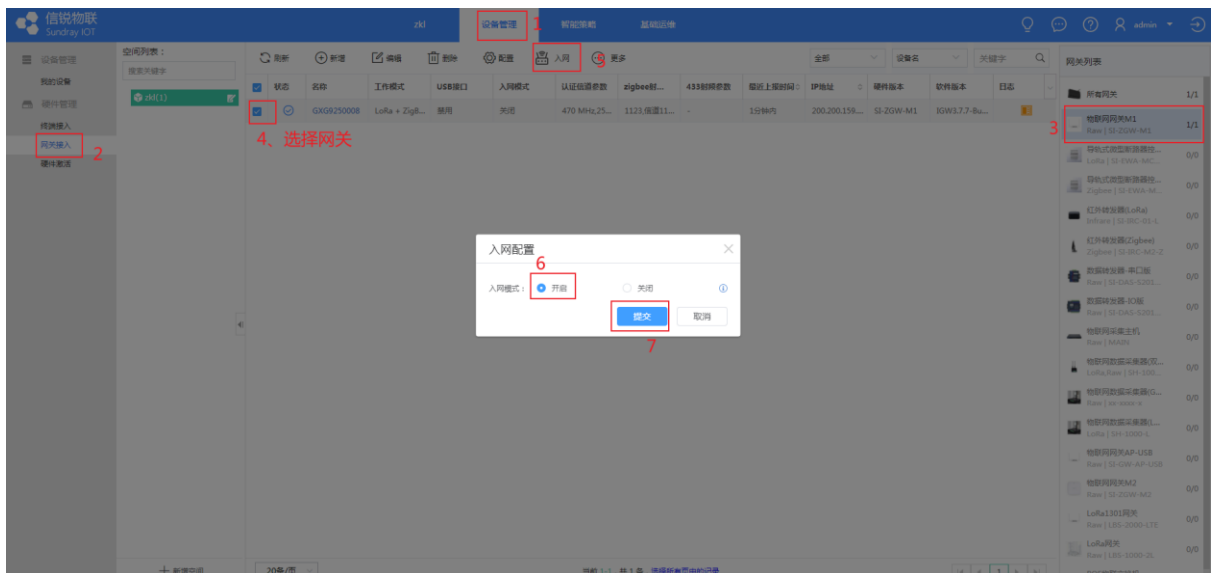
信锐物联
Sundray IOT

zkl
设备管理 1
智能策略
基础运维
admin

设备管理
我的设备
硬件管理
终端接入
网关接入 2
硬件激活

空间列表：
搜索关键字
zkl(1)

刷新
新增
编辑
删除
配置
入网 5
更多

全部
设备名
关键字

| | 状态 | 名称 | 工作模式 | USB接口 | 入网模式 | 认证信道参数 | zigbee部... | 433射频参数 | 最近上报时间 | IP地址 | 硬件版本 | 软件版本 | 日志 |
|---|---|---|---|---|---|---|---|---|---|---|---|---|---|
| ☑ | | GXG9250008 | LoRa + Zig8... | 禁用 | 关闭 | 470 MHz,25... | 1123,信道11... | - | 1分钟内 | 200.200.159.... | SI-ZGW-M1 | IGW3.7.7-Bu... | |

4、选择网关

入网配置
6
入网模式： 开启 关闭
提交 取消
7

网关列表
所有网关 1/1
3 物联网网关M1 Raw | SI-ZGW-M1 1/1
导轨式微型断路器控... LoRa | SI-EWA-MC... 0/0
导轨式微型断路器控... Zigbee | SI-EWA-M... 0/0
红外转发器(LoRa) Infrare | SI-IRC-01-L 0/0
红外转发器(Zigbee) Zigbee | SI-IRC-M2-Z 0/0
数据转发器-串口版 Raw | SI-DAS-S201... 0/0
数据转发器-IO版 Raw | SI-DAS-S201... 0/0
物联网采集主机 Raw | MAIN 0/0
物联网数据采集器(双... LoRa,Raw | SH-100... 0/0
物联网数据采集器(G... Raw | sx-sisw-a 0/0
物联网数据采集器(L... LoRa | SH-1000-L 0/0
物联网网关AP-USB Raw | SI-GW-AP-USB 0/0
物联网网关M2 Raw | SI-ZGW-M2 0/0
LoRa1301网关 Raw | LBS-2000-LTE 0/0
LoRa网关 Raw | LBS-1000-2L 0/0

+ 新增空间
20条/页
当前 1-1 共1条 选择所有页中的记录
1